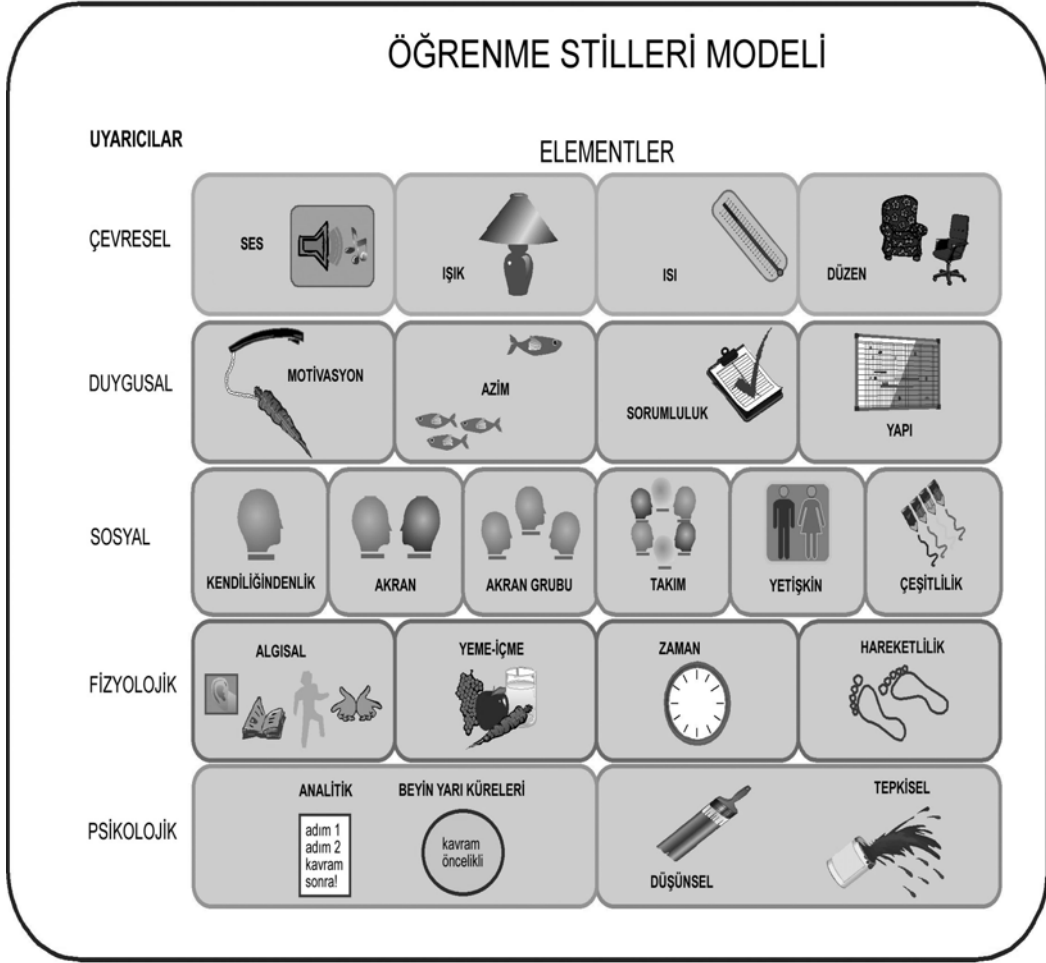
ÖĞRENME STİLLERİ MODELİ

UYARICILAR

ELEMENTLER

ÇEVRESEL

SES

IŞIK

ISI

DÜZEN

DUYGUSAL

MOTİVASYON

AZİM

SORUMLULUK

YAPI

SOSYAL

KENDİLİĞİNDENLİK

AKRAN

AKRAN GRUBU

TAKIM

YETİŞKİN

ÇEŞİTLİLİK

FİZYOLOJİK

ALGISAL

YEME-İÇME

ZAMAN

HAREKETLİLİK

PSİKOLOJİK

ANALİTİK

adım 1
adım 2
kavram
sonra!

BEYİN YARI KÜRELERİ

kavram
öncelikli

DÜŞÜNSEL

TEPKİSEL